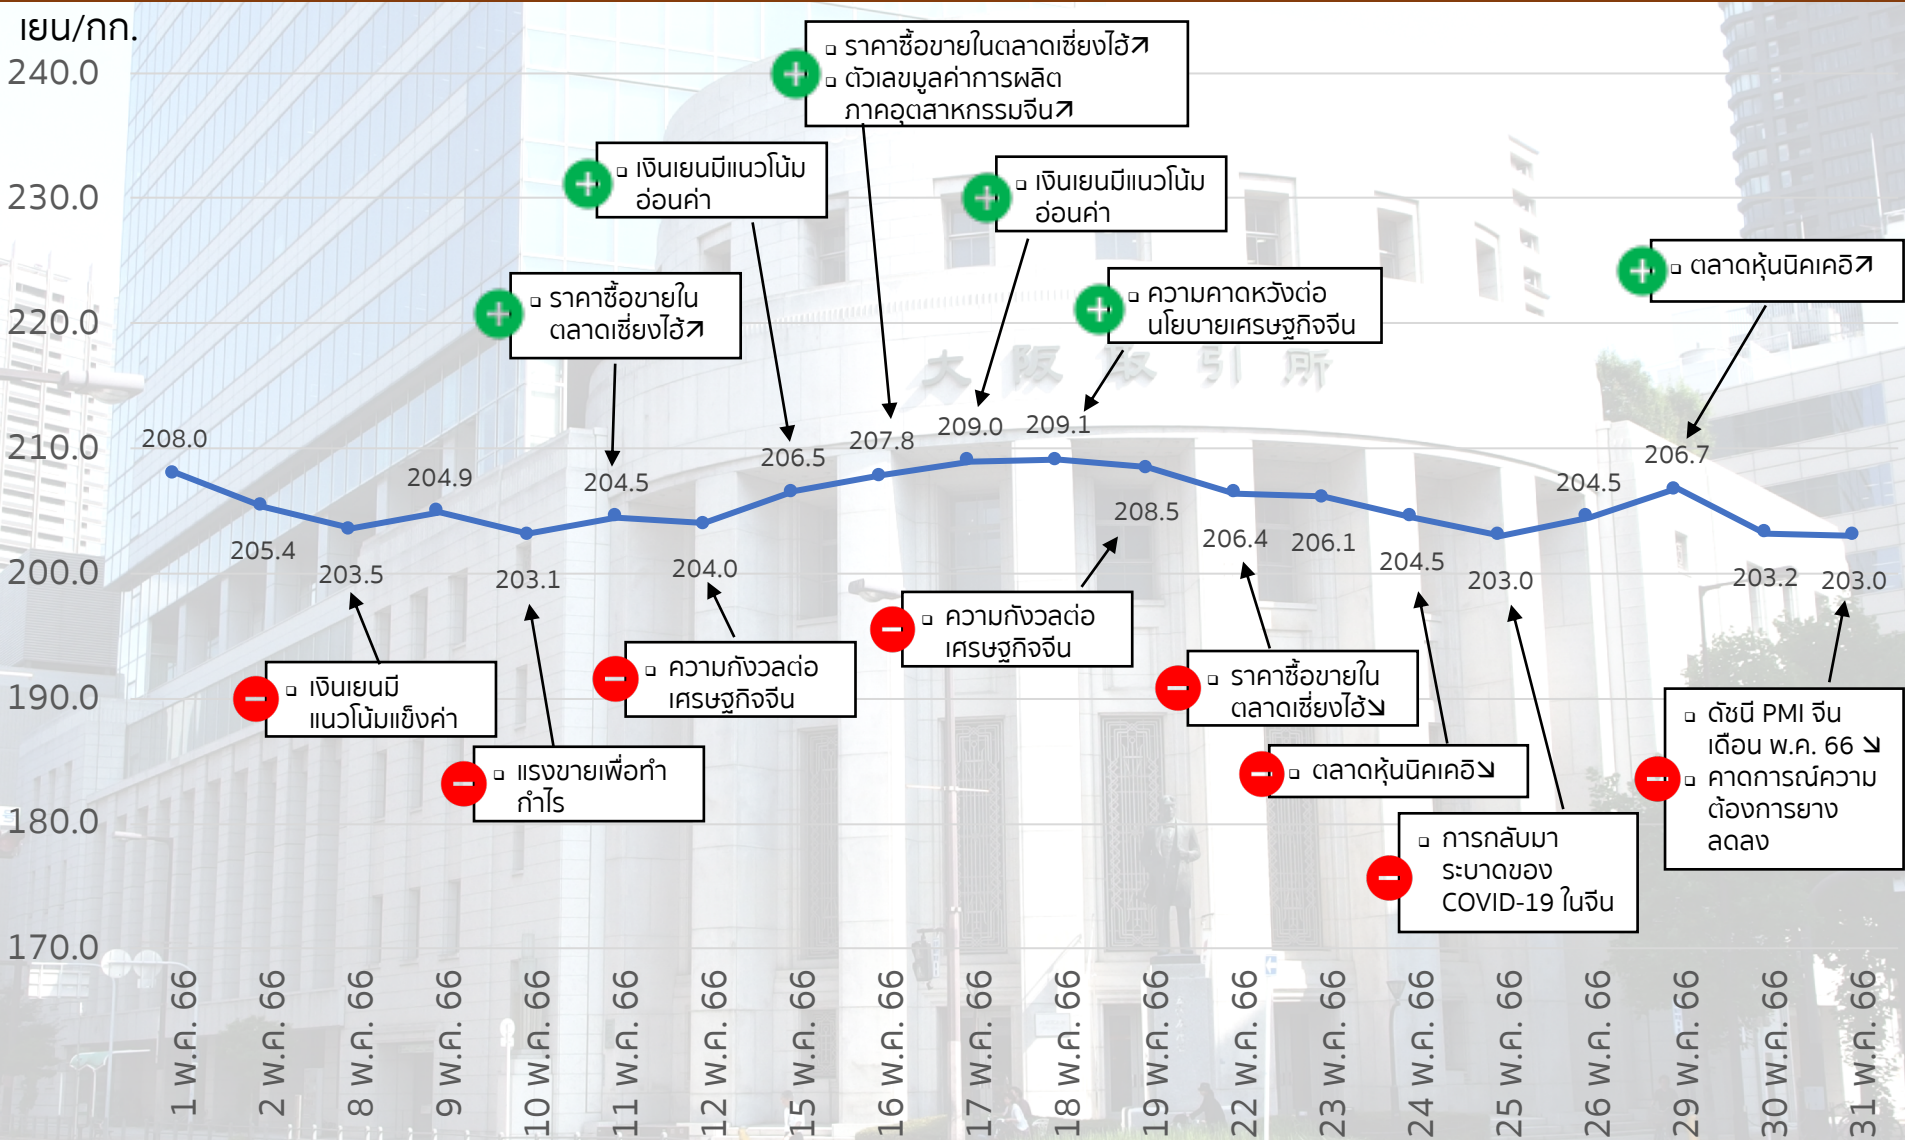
เยน/กก.

240.0
230.0
220.0
210.0
200.0
190.0
180.0
170.0

▫ ราคาซื้อขายในตลาดเซี่ยงไฮ้↗
▫ ตัวเลขมูลค่าการผลิตภาคอุตสาหกรรมจีน↗

▫ เงินเยนมีแนวโน้มอ่อนค่า

▫ เงินเยนมีแนวโน้มอ่อนค่า

▫ ตลาดหุ้นนิคเคอิ↗

▫ ราคาซื้อขายในตลาดเซี่ยงไฮ้↗

▫ ความคาดหวังต่อนโยบายเศรษฐกิจจีน

大 阪 取 引 所

208.0
205.4
203.5
204.9
203.1
204.5
204.0
206.5
207.8
209.0
209.1
208.5
206.4
206.1
204.5
203.0
204.5
206.7
203.2
203.0

▫ ความกังวลต่อเศรษฐกิจจีน

▫ ราคาซื้อขายในตลาดเซี่ยงไฮ้↘

▫ ความกังวลต่อเศรษฐกิจจีน

▫ เงินเยนมีแนวโน้มแข็งค่า

▫ แรงขายเพื่อทำกำไร

▫ ตลาดหุ้นนิคเคอิ↘

▫ การกลับมาระบาดของ COVID-19 ในจีน

▫ ดัชนี PMI จีน เดือน พ.ค. 66 ↘
▫ คาดการณ์ความต้องการยางลดลง

1 พ.ค. 66
2 พ.ค. 66
8 พ.ค. 66
9 พ.ค. 66
10 พ.ค. 66
11 พ.ค. 66
12 พ.ค. 66
15 พ.ค. 66
16 พ.ค. 66
17 พ.ค. 66
18 พ.ค. 66
19 พ.ค. 66
22 พ.ค. 66
23 พ.ค. 66
24 พ.ค. 66
25 พ.ค. 66
26 พ.ค. 66
29 พ.ค. 66
30 พ.ค. 66
31 พ.ค. 66